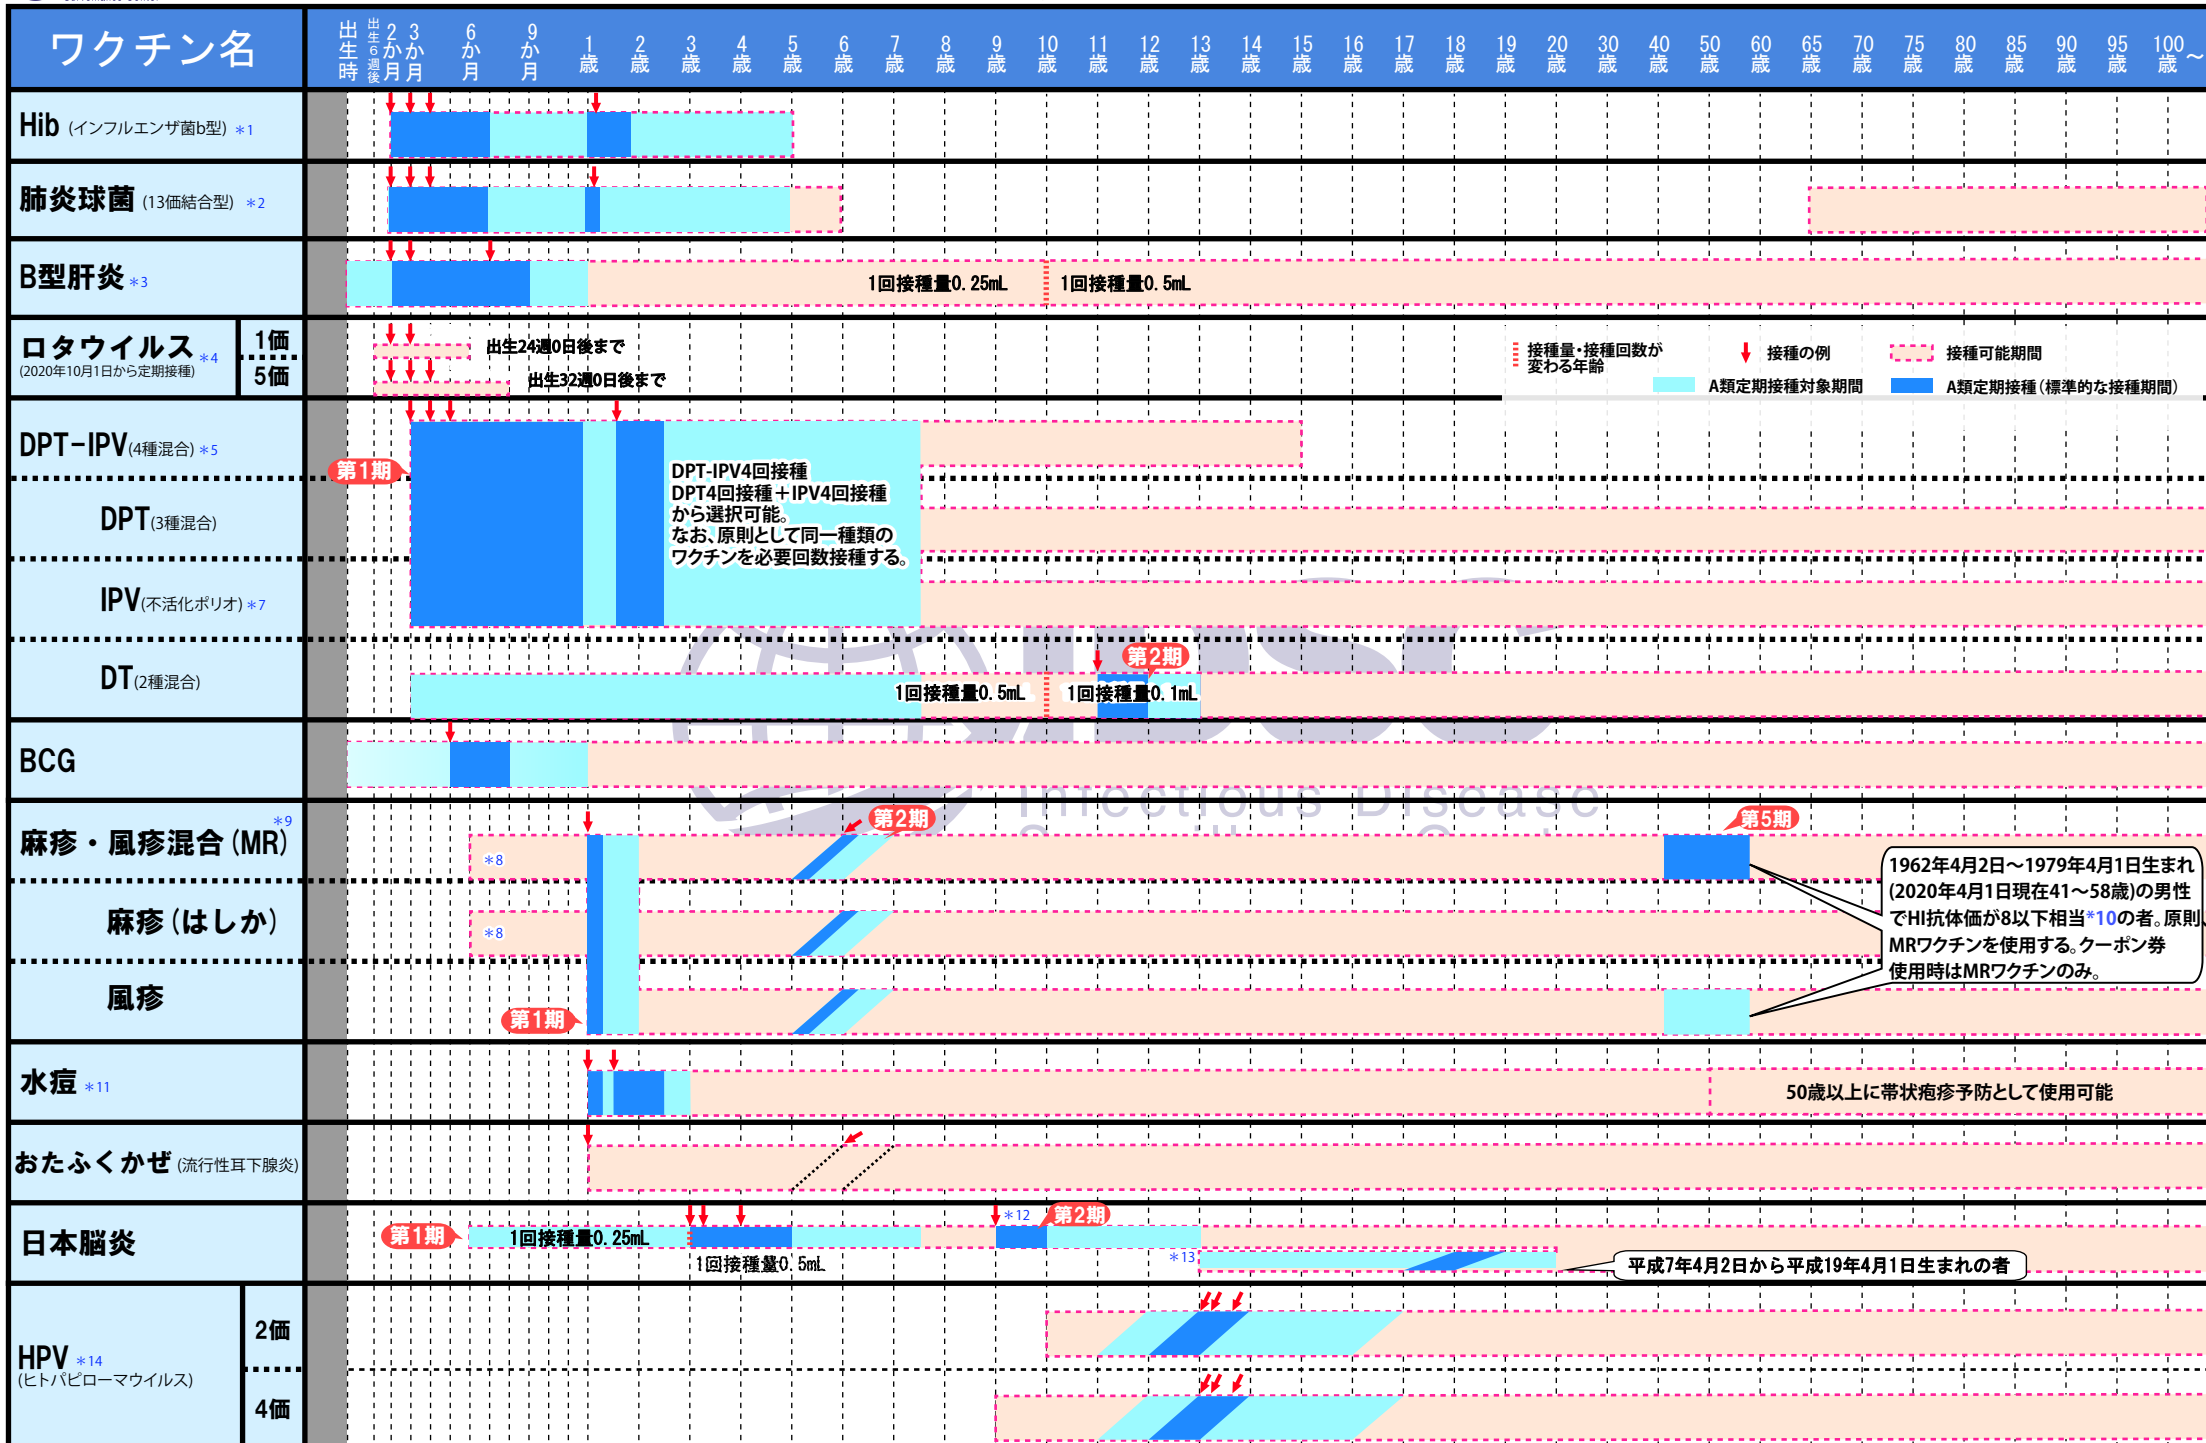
| ワクチン名 | 出生時 | 出生6週後 | 2か月 | 3か月 | 6か月 | 9か月 | 1歳 | 2歳 | 3歳 | 4歳 | 5歳 | 6歳 | 7歳 | 8歳 | 9歳 | 10歳 | 11歳 | 12歳 | 13歳 | 14歳 | 15歳 | 16歳 | 17歳 | 18歳 | 19歳 | 20歳 | 30歳 | 40歳 | 50歳 | 60歳 | 65歳 | 70歳 | 75歳 | 80歳 | 85歳 | 90歳 | 95歳 | 100歳～ |
|---|---|---|---|---|---|---|---|---|---|---|---|---|---|---|---|---|---|---|---|---|---|---|---|---|---|---|---|---|---|---|---|---|---|---|---|---|---|---|

Hib (インフルエンザ菌b型) ＊1

肺炎球菌 (13価結合型) ＊2

B型肝炎 ＊3
1回接種量0.25mL
1回接種量0.5mL

ロタウイルス ＊4 (2020年10月1日から定期接種)
1価 出生24週0日後まで
5価 出生32週0日後まで

接種量・接種回数が変わる年齢
接種の例
接種可能期間
A類定期接種対象期間
A類定期接種(標準的な接種期間)

DPT-IPV (4種混合) ＊5
第1期
DPT (3種混合)
IPV (不活化ポリオ) ＊7
DPT-IPV4回接種
DPT4回接種＋IPV4回接種
から選択可能。
なお、原則として同一種類の
ワクチンを必要回数接種する。

DT (2種混合)
第2期
1回接種量0.5mL
1回接種量0.1mL

BCG

麻疹・風疹混合 (MR) ＊9
＊8
第2期
第5期
麻疹 (はしか)
＊8
風疹
第1期
1962年4月2日～1979年4月1日生まれ(2020年4月1日現在41～58歳)の男性でHI抗体価が8以下相当＊10の者。原則、MRワクチンを使用する。クーポン券使用時はMRワクチンのみ。

水痘 ＊11
50歳以上に帯状疱疹予防として使用可能

おたふくかぜ (流行性耳下腺炎)

日本脳炎
第1期
1回接種量0.25mL
1回接種量0.5mL
＊12
第2期
＊13
平成7年4月2日から平成19年4月1日生まれの者

HPV ＊14 (ヒトパピローマウイルス)
2価
4価